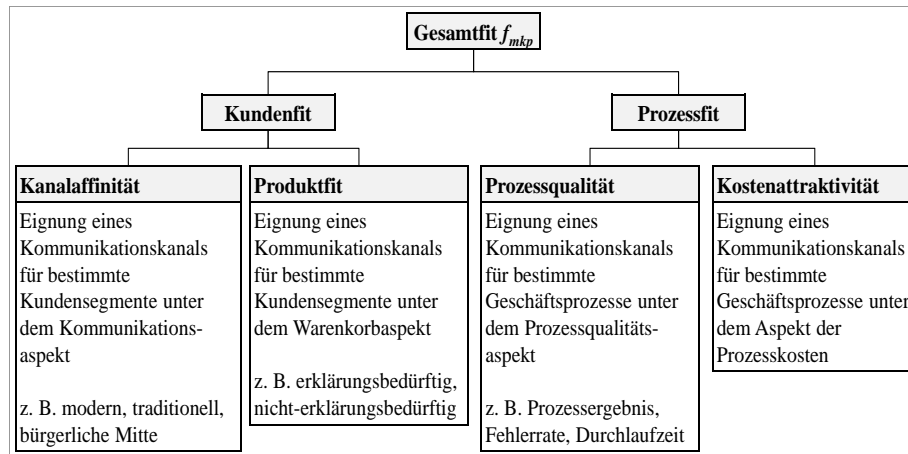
Gesamtfit $f_{mkp}$

Kundenfit

Prozessfit

Kanalaffinität

Eignung eines Kommunikationskanals für bestimmte Kundensegmente unter dem Kommunikationsaspekt

z. B. modern, traditionell, bürgerliche Mitte

Produktfit

Eignung eines Kommunikationskanals für bestimmte Kundensegmente unter dem Warenkorbaspekt

z. B. erklärungsbedürftig, nicht-erklärungsbedürftig

Prozessqualität

Eignung eines Kommunikationskanals für bestimmte Geschäftsprozesse unter dem Prozessqualitätsaspekt

z. B. Prozessergebnis, Fehlerrate, Durchlaufzeit

Kostenattraktivität

Eignung eines Kommunikationskanals für bestimmte Geschäftsprozesse unter dem Aspekt der Prozesskosten